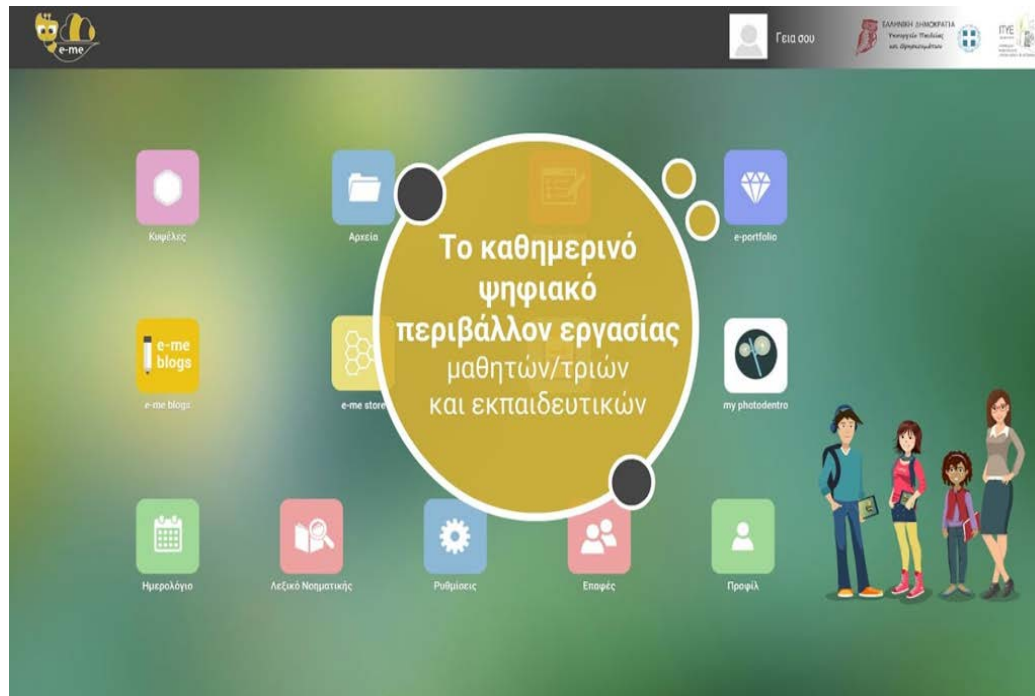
e-me

Γεια σου

ΕΛΛΗΝΙΚΗ ΔΗΜΟΚΡΑΤΙΑ Υπουργείο Παιδείας και Θρησκευμάτων

ΙΤΥΕ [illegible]

Κυψέλες

Αρχεία

e-portfolio

Το καθημερινό ψηφιακό περιβάλλον εργασίας μαθητών/τριών και εκπαιδευτικών

e-me blogs

e-me blogs

e-me store

my photodentro

Ημερολόγιο

Λεξικό Νοηματικής

Ρυθμίσεις

Επαφές

Προφίλ